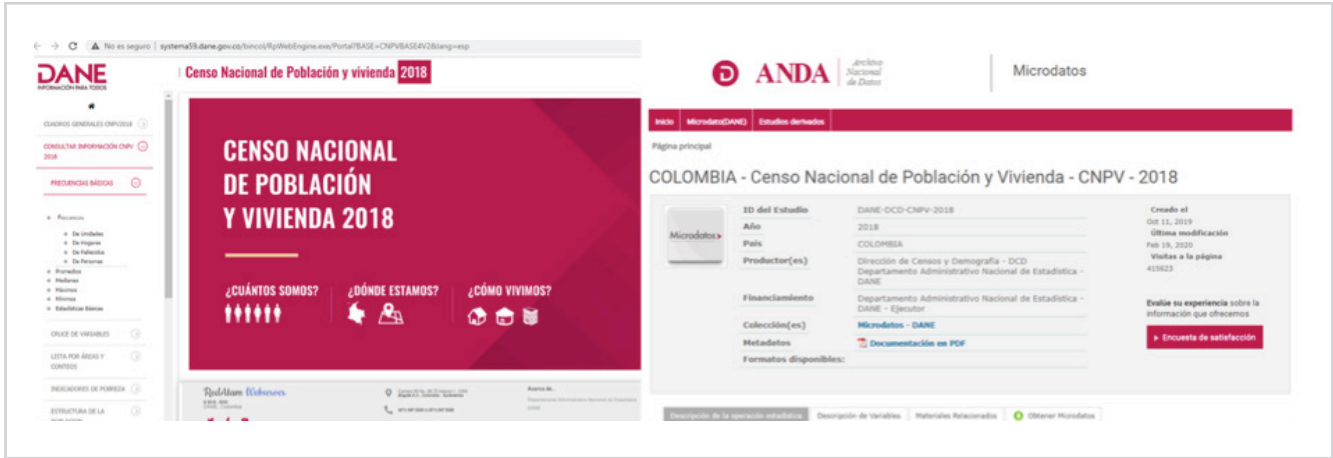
No es seguro | systema59.dane.gov.co/bincol/RpWebEngine.exe/Portal?BASE=CNPVBASE4V2&lang=esp

DANE
INFORMACIÓN PARA TODOS

Censo Nacional de Población y vivienda 2018

CUADROS GENERALES CNPV2018
CONSULTAR INFORMACIÓN CNPV 2018
FRECUENCIAS BÁSICAS
Recuentos
De Unidades
De Hogares
De Fallecidos
De Personas
Promedios
Medianas
Máximos
Mínimos
Estadísticas Básicas
CRUCE DE VARIABLES
LISTA POR ÁREAS Y CONTEOS
INDICADORES DE POBREZA
ESTRUCTURA DE LA POBLACIÓN

CENSO NACIONAL DE POBLACIÓN Y VIVIENDA 2018

¿CUÁNTOS SOMOS?
¿DÓNDE ESTAMOS?
¿CÓMO VIVIMOS?

RedAtam Webserver

Acerca de...

ANDA Archivo Nacional de Datos
Microdatos

Inicio | Microdatos(DANE) | Estudios derivados

Página principal

COLOMBIA - Censo Nacional de Población y Vivienda - CNPV - 2018

Microdatos

| ID del Estudio | DANE-DCD-CNPV-2018 |
|---|---|
| Año | 2018 |
| País | COLOMBIA |
| Productor(es) | Dirección de Censos y Demografía - DCD Departamento Administrativo Nacional de Estadística - DANE |
| Financiamiento | Departamento Administrativo Nacional de Estadística - DANE - Ejecutor |
| Colección(es) | Microdatos - DANE |
| Metadatos | Documentación en PDF |
| Formatos disponibles: | |

Creado el
Oct 11, 2019
Última modificación
Feb 19, 2020
Visitas a la página
415623

Evalúe su experiencia sobre la información que ofrecemos

Encuesta de satisfacción

Descripción de la operación estadística | Descripción de Variables | Materiales Relacionados | Obtener Microdatos